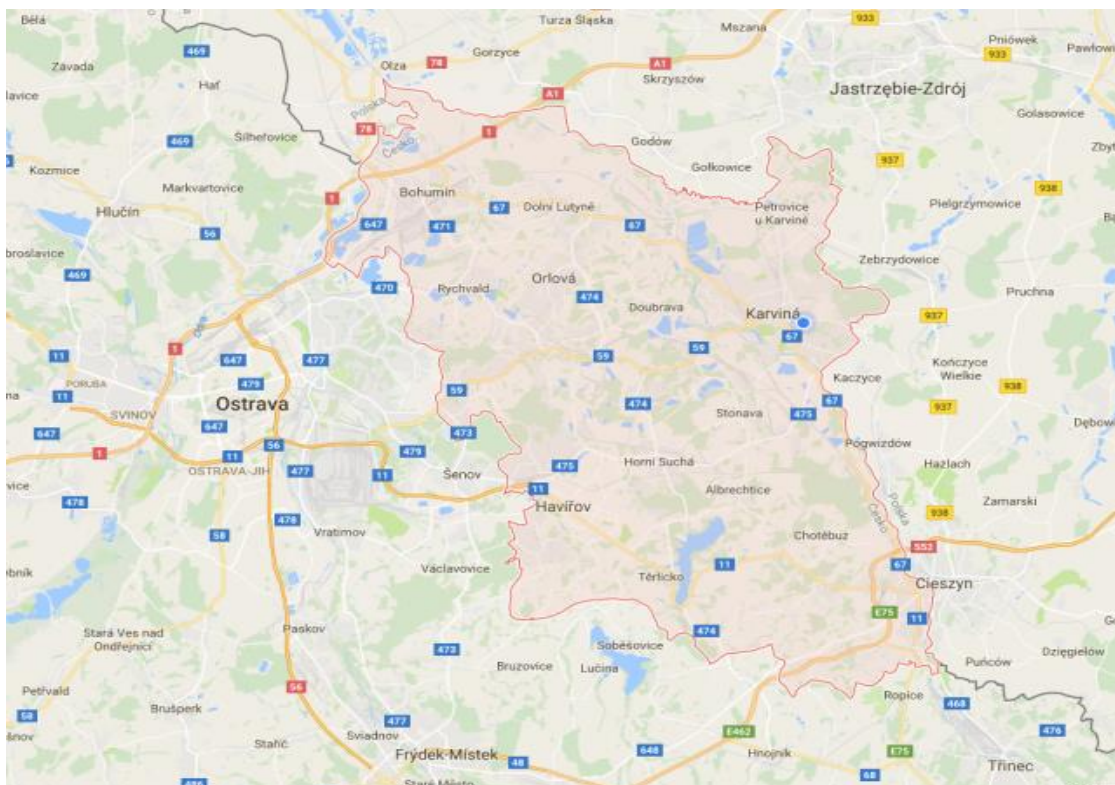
Bělá
Turza Śląska
Mszana
933
Pniówek
Pawłowi
469
Zavada
Gorzyce
933
Hať
Olza
78
A1
Skrzyszów
Jastrzębie-Zdrój
lavice
A1
Golasowice
469
Polsko
Šilheřovice
78
Česko
1
Godów
Zbyt
Kozmice
937
Markvartovice
Gołkowice
Bohumín
938
1
Hlučín
647
471
67
Dolní Lutyně
67
Petrovice u Karviné
Pielgrzymowice
56
broslavice
Zebrzydowice
469
470
Rychvald
Orlová
474
Pruchna
Doubrava
Karviná
937
67
11
1
647
477
59
59
Kończyce Wielkie
PORUBA
479
Kaczyce
938
11
SVINOV
Ostrava
59
474
Stonava
475
67
937
647
647
473
Pogwizdów
Dębowi
1
11
56
479
Horní Suchá
Hażlach
OSTRAVA-JIH
477
11
Šenov
475
Polsko
vice
11
Albrechtice
Česko
Zamarski
478
Havířov
938
478
Vratimov
Chotěbuz
58
S52
67
bník
Václavovice
Těrlicko
11
Cieszyn
E75
11
Stará Ves nad Ondřejnicí
Paskov
474
Soběšovice
Puńców
Dzięgielów
473
Bruzovice
Lučina
Petřvald
56
468
Ropice
58
Brušperk
477
E462
E75
476
Sviadnov
ínov
Staříč
Frýdek-Místek
48
648
Hnojník
68
Třinec
Staré Město